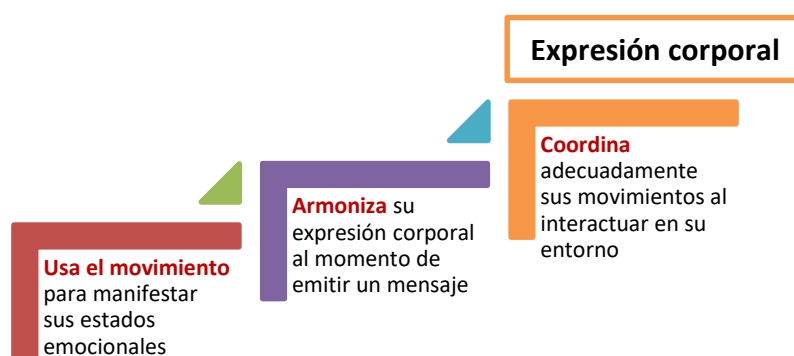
Expresión corporal

Usa el movimiento para manifestar sus estados emocionales

Armoniza su expresión corporal al momento de emitir un mensaje

Coordina adecuadamente sus movimientos al interactuar en su entorno